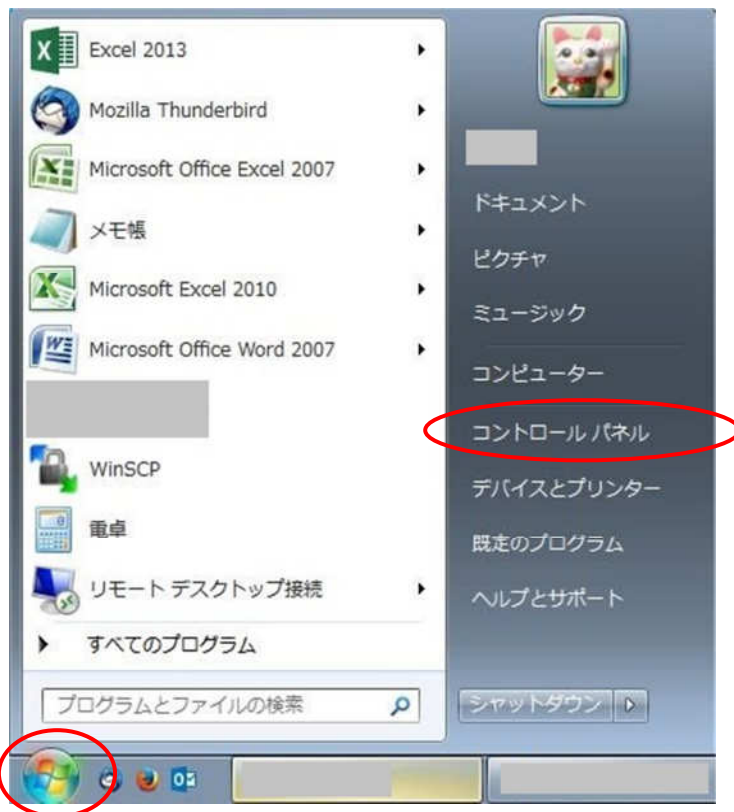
Excel 2013
Mozilla Thunderbird
Microsoft Office Excel 2007
メモ帳
Microsoft Excel 2010
Microsoft Office Word 2007
WinSCP
電卓
リモート デスクトップ接続
すべてのプログラム
プログラムとファイルの検索

ドキュメント
ピクチャ
ミュージック
コンピューター
コントロール パネル
デバイスとプリンター
既定のプログラム
ヘルプとサポート
シャットダウン